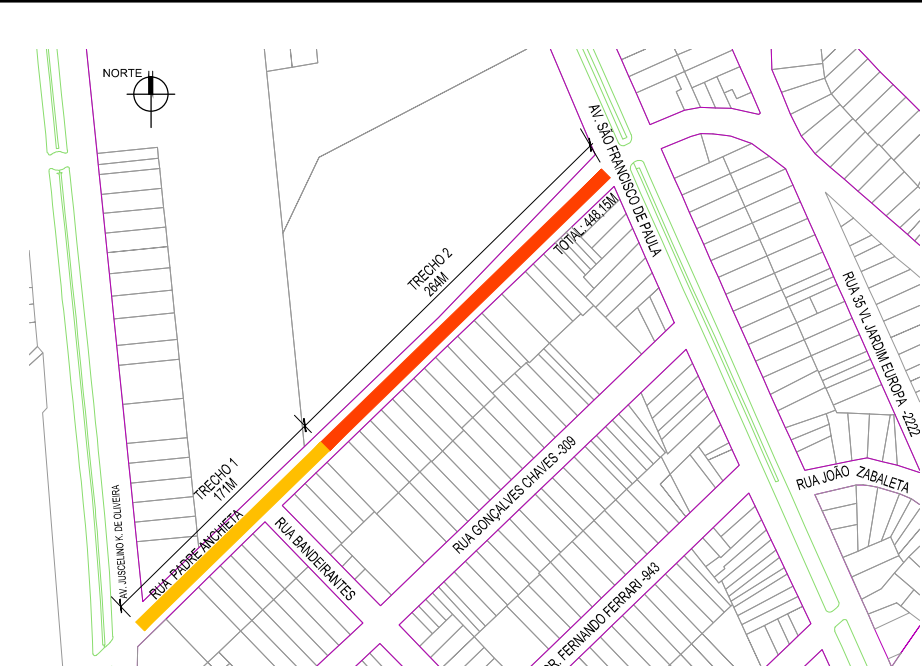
NORTE

AV. SÃO FRANCISCO DE PAULA

TOTAL: 448,15M

TRECHO 2
264M

TRECHO 1
171M

RUA 35 VL JARDIM EUROPA -2222

RUA JOÃO ZABALETA

RUA GONÇALVES CHAVES -309

RUA PADRE ANCHIETA

RUA BANDEIRANTES

AV. JUSCELINO K. DE OLIVEIRA

R. DR. FERNANDO FERRARI -943